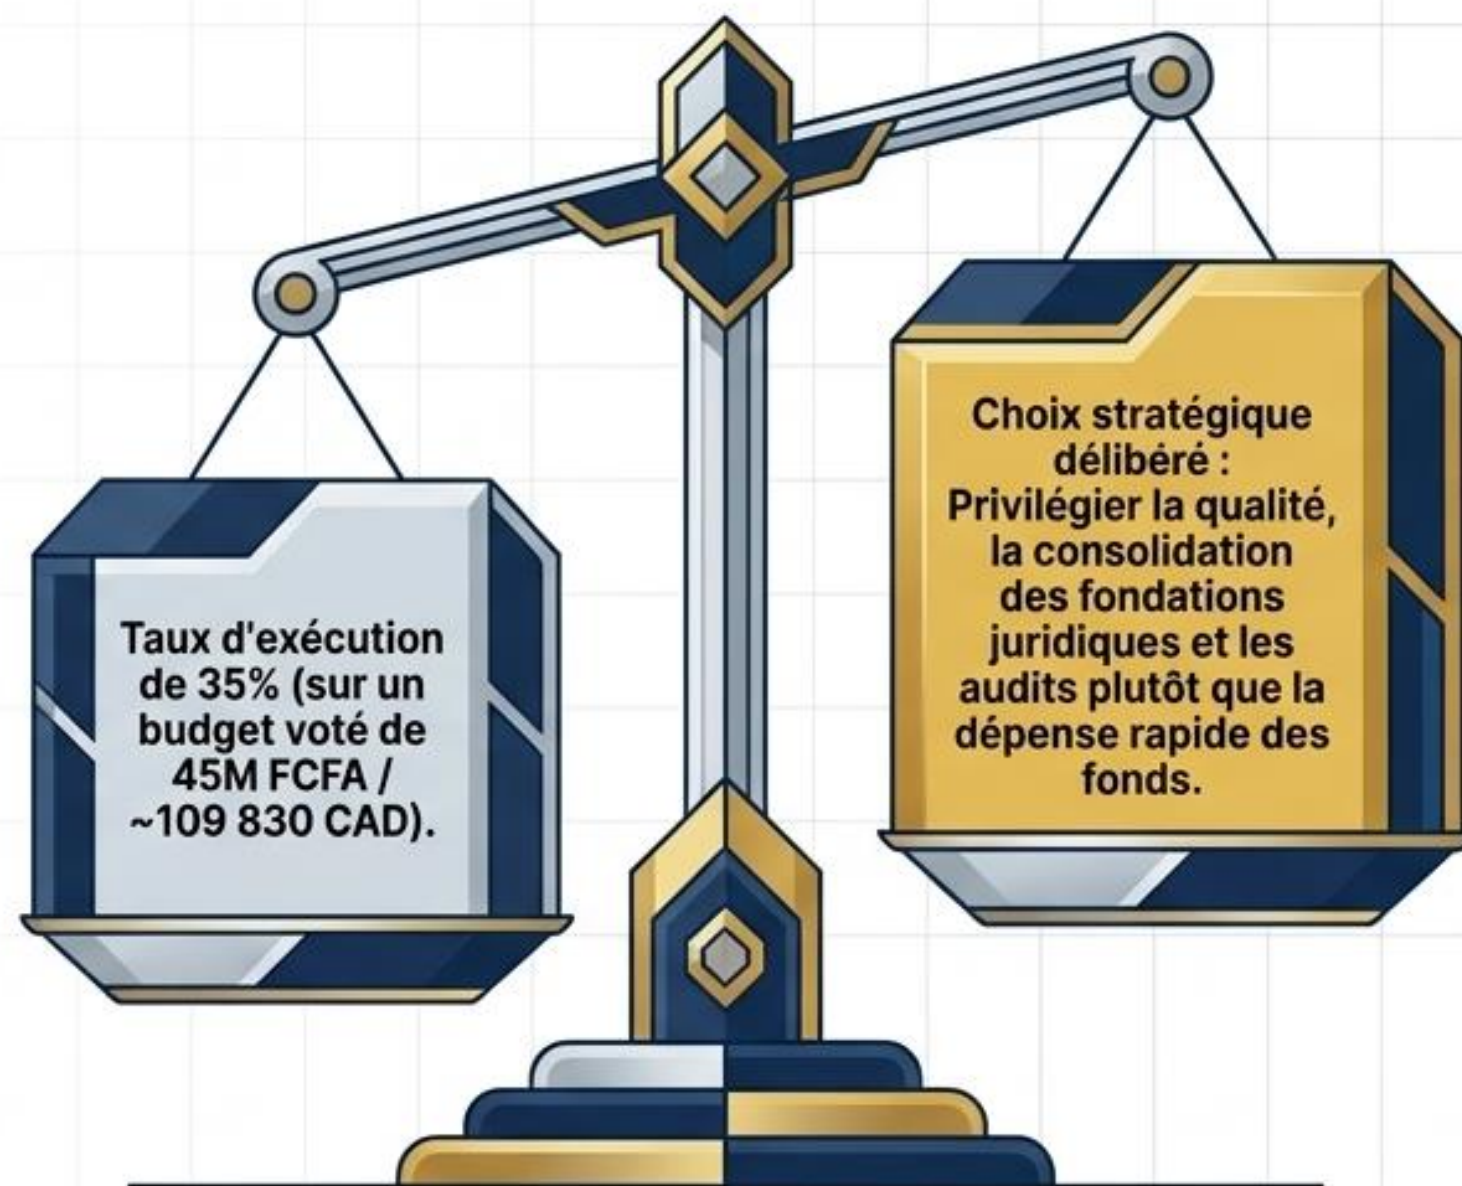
Taux d'exécution de 35% (sur un budget voté de 45M FCFA / ~109 830 CAD).

Choix stratégique délibéré : Privilégier la qualité, la consolidation des fondations juridiques et les audits plutôt que la dépense rapide des fonds.